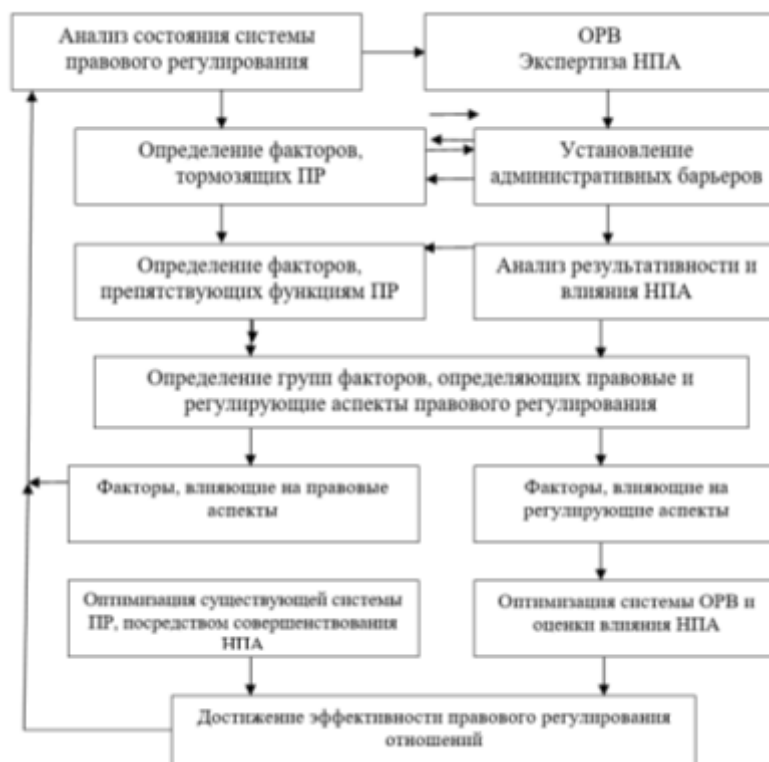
Анализ состояния системы правового регулирования

ОРВ
Экспертиза НПА

Определение факторов, тормозящих ПР

Установление административных барьеров

Определение факторов, препятствующих функциям ПР

Анализ результативности и влияния НПА

Определение групп факторов, определяющих правовые и регулирующие аспекты правового регулирования

Факторы, влияющие на правовые аспекты

Факторы, влияющие на регулирующие аспекты

Оптимизация существующей системы ПР, посредством совершенствования НПА

Оптимизация системы ОРВ и оценки влияния НПА

Достижение эффективности правового регулирования отношений